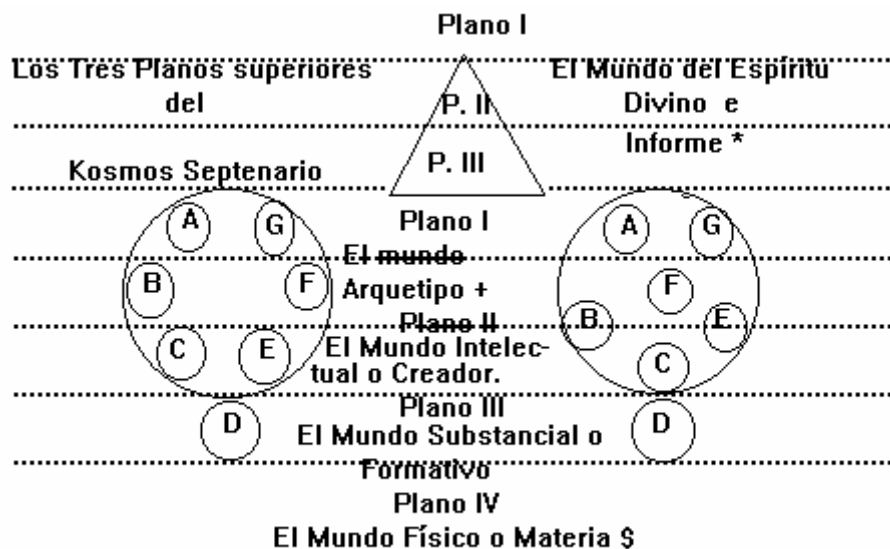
Plano I

Los Tres Planos superiores del Kosmos Septenario

P. II

P. III

El Mundo del Espíritu Divino e Informe *

A G B F C E D

Plano I
El mundo Arquetipo +
Plano II
El Mundo Intelectual o Creador.
Plano III
El Mundo Substancial o Formativo
Plano IV
El Mundo Físico o Materia $

A G F B E C D